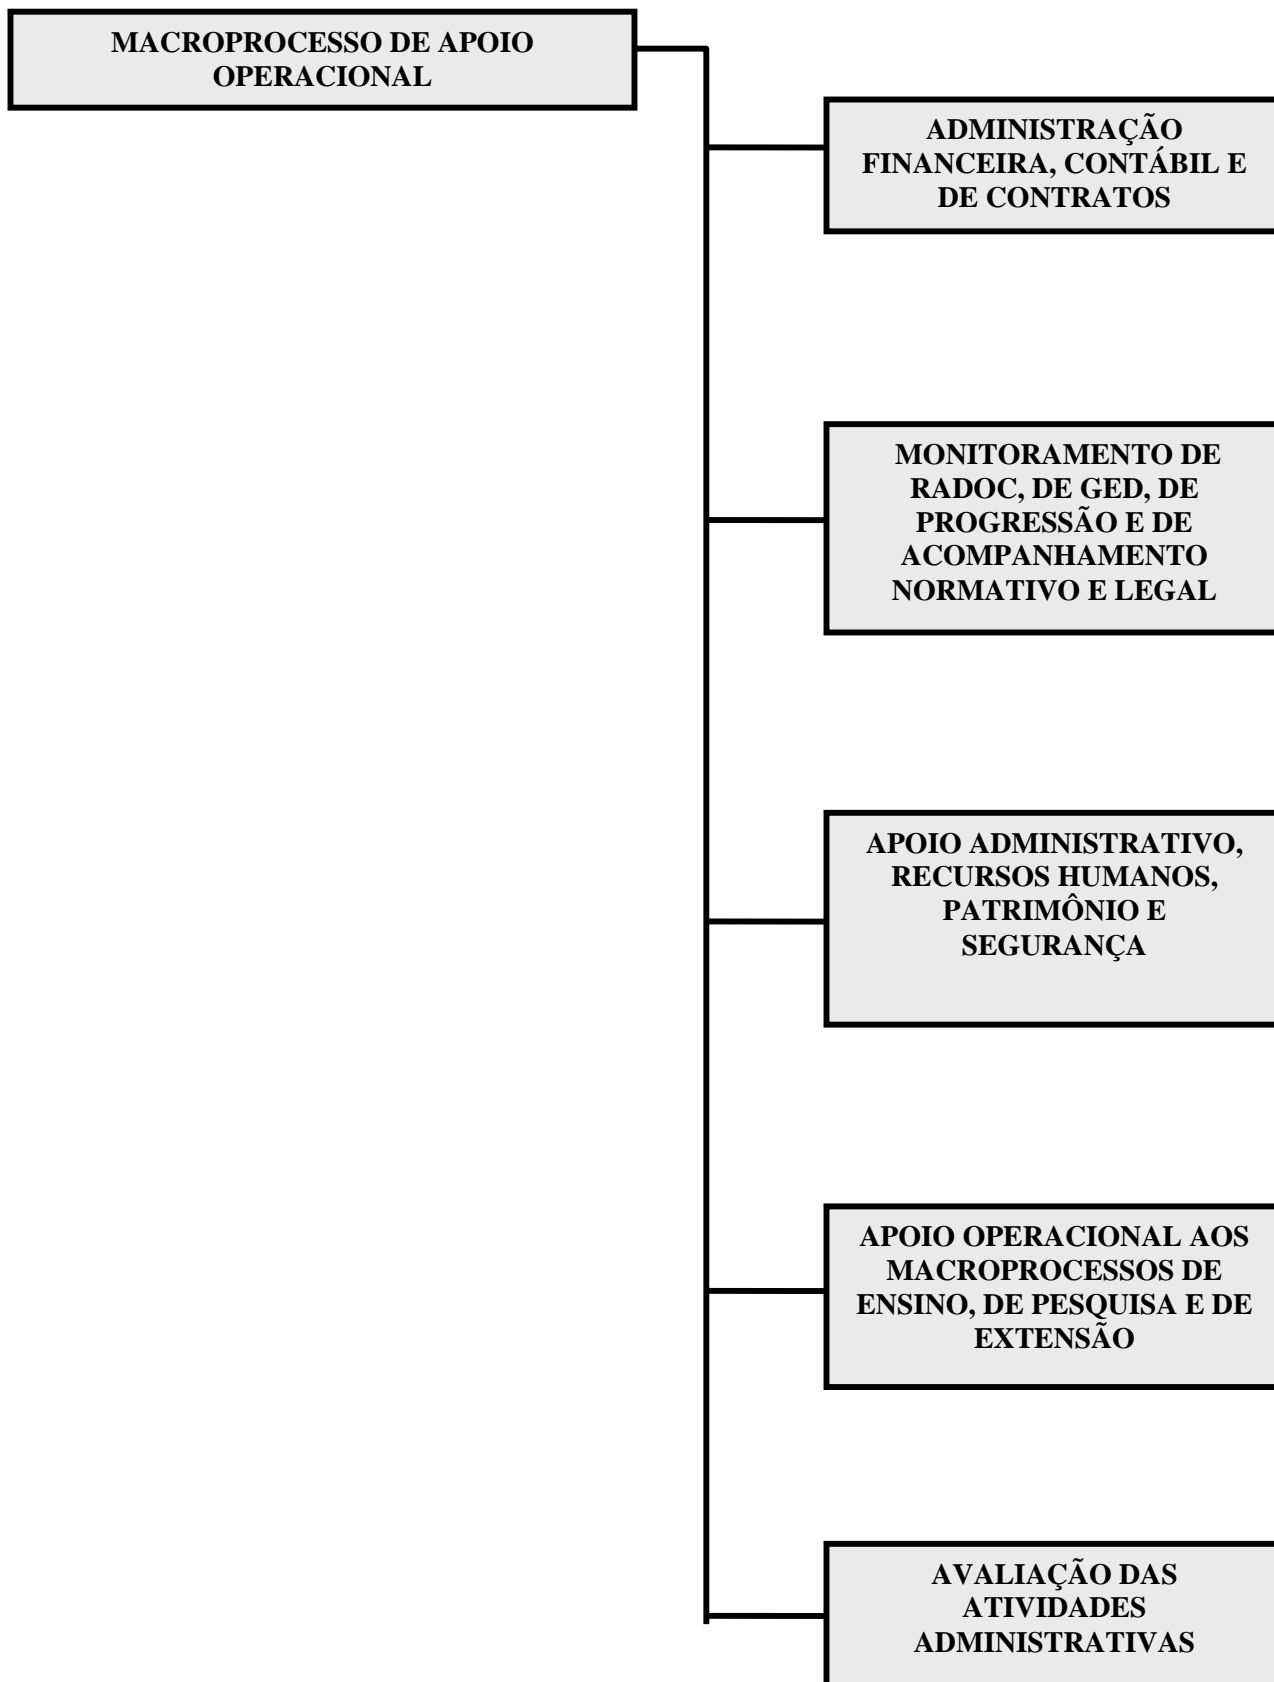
MACROPROCESSO DE APOIO OPERACIONAL

ADMINISTRAÇÃO FINANCEIRA, CONTÁBIL E DE CONTRATOS

MONITORAMENTO DE RADOC, DE GED, DE PROGRESSÃO E DE ACOMPANHAMENTO NORMATIVO E LEGAL

APOIO ADMINISTRATIVO, RECURSOS HUMANOS, PATRIMÔNIO E SEGURANÇA

APOIO OPERACIONAL AOS MACROPROCESSOS DE ENSINO, DE PESQUISA E DE EXTENSÃO

AVALIAÇÃO DAS ATIVIDADES ADMINISTRATIVAS